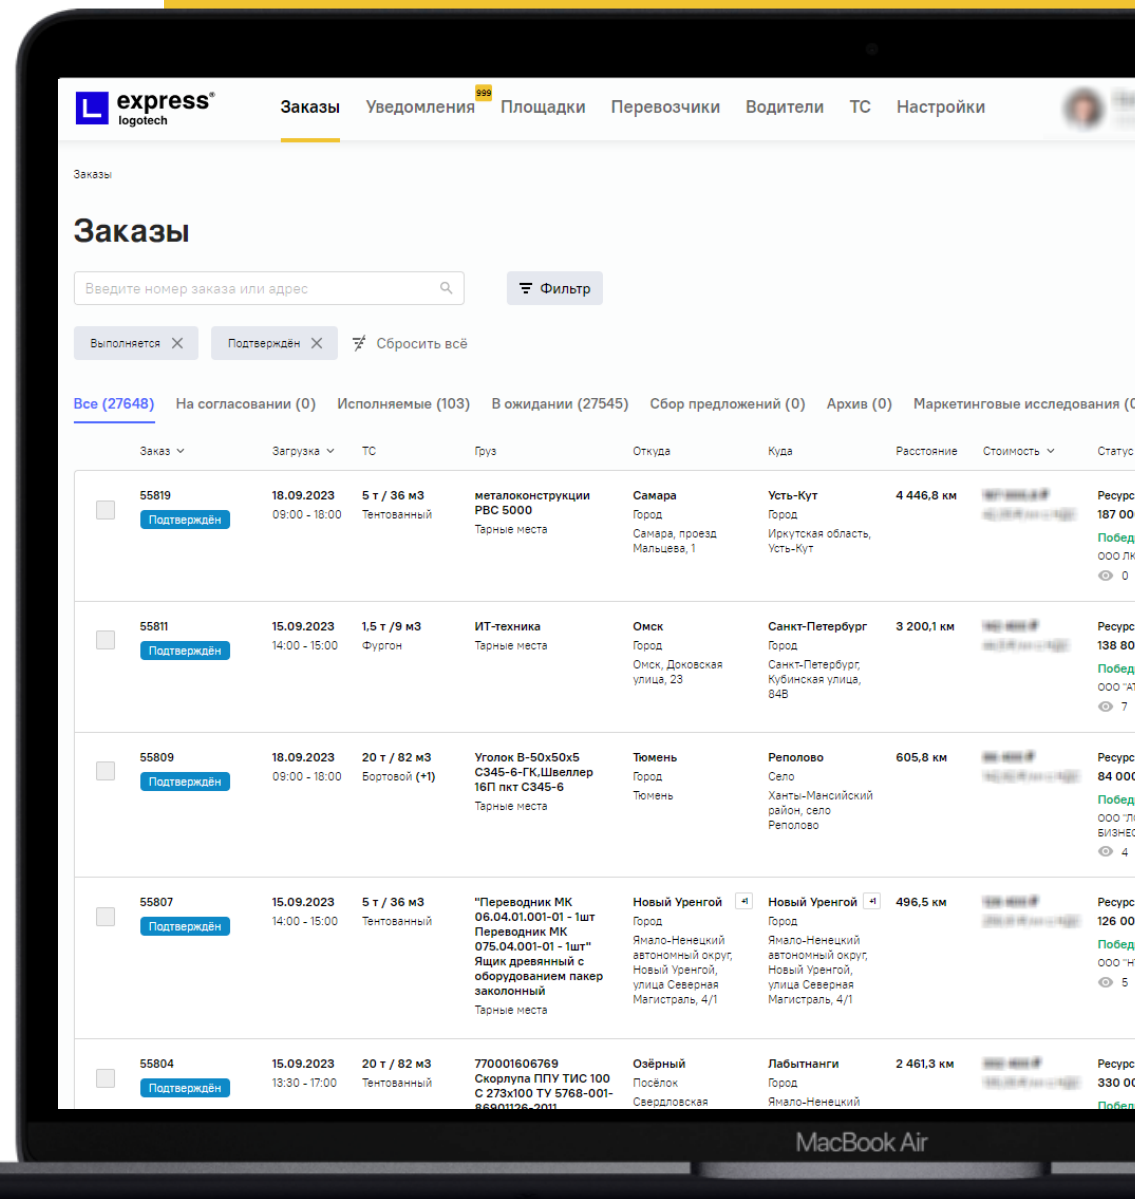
L express® logotech

Заказы Уведомления 999 Площадки Перевозчики Водители ТС Настройки

Заказы

Заказы

Введите номер заказа или адрес

Фильтр

Выполняется ✕ Подтверждён ✕ Сбросить всё

Все (27648) На согласовании (0) Исполняемые (103) В ожидании (27545) Сбор предложений (0) Архив (0) Маркетинговые исследования ([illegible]

| | Заказ | Загрузка | ТС | Груз | Откуда | Куда | Расстояние | Стоимость | Статус |
|---|---|---|---|---|---|---|---|---|---|
| | 55819 Подтверждён | 18.09.2023 09:00 - 18:00 | 5 т / 36 м3 Тентованный | металоконструкции РВС 5000 Тарные места | Самара Город Самара, проезд Мальцева, 1 | Усть-Кут Город Иркутская область, Усть-Кут | 4 446,8 км | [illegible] | Ресурс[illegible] 187 00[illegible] Побед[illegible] ООО ЛК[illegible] 0 |
| | 55811 Подтверждён | 15.09.2023 14:00 - 15:00 | 1,5 т /9 м3 Фургон | ИТ-техника Тарные места | Омск Город Омск, Доковская улица, 23 | Санкт-Петербург Город Санкт-Петербург, Кубинская улица, 84В | 3 200,1 км | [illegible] | Ресурс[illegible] 138 80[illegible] Побед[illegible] ООО "А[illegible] 7 |
| | 55809 Подтверждён | 18.09.2023 09:00 - 18:00 | 20 т / 82 м3 Бортовой (+1) | Уголок В-50х50х5 С345-6-ГК,Швеллер 16П пкт С345-6 Тарные места | Тюмень Город Тюмень | Реполово Село Ханты-Мансийский район, село Реполово | 605,8 км | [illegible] | Ресурс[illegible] 84 00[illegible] Побед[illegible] ООО "Л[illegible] БИЗНЕ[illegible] 4 |
| | 55807 Подтверждён | 15.09.2023 14:00 - 15:00 | 5 т / 36 м3 Тентованный | "Переводник МК 06.04.01.001-01 - 1шт Переводник МК 075.04.001-01 - 1шт" Ящик древянный с оборудованием пакер заколонный Тарные места | Новый Уренгой +1 Город Ямало-Ненецкий автономный округ, Новый Уренгой, улица Северная Магистраль, 4/1 | Новый Уренгой +1 Город Ямало-Ненецкий автономный округ, Новый Уренгой, улица Северная Магистраль, 4/1 | 496,5 км | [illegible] | Ресурс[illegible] 126 00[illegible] Побед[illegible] ООО "Н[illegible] 5 |
| | 55804 Подтверждён | 15.09.2023 13:30 - 17:00 | 20 т / 82 м3 Тентованный | 770001606769 Скорлупа ППУ ТИС 100 С 273х100 ТУ 5768-001-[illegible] | Озёрный Посёлок Свердловская | Лабытнанги Город Ямало-Ненецкий | 2 461,3 км | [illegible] | Ресурс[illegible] 330 00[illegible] Побед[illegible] |

MacBook Air